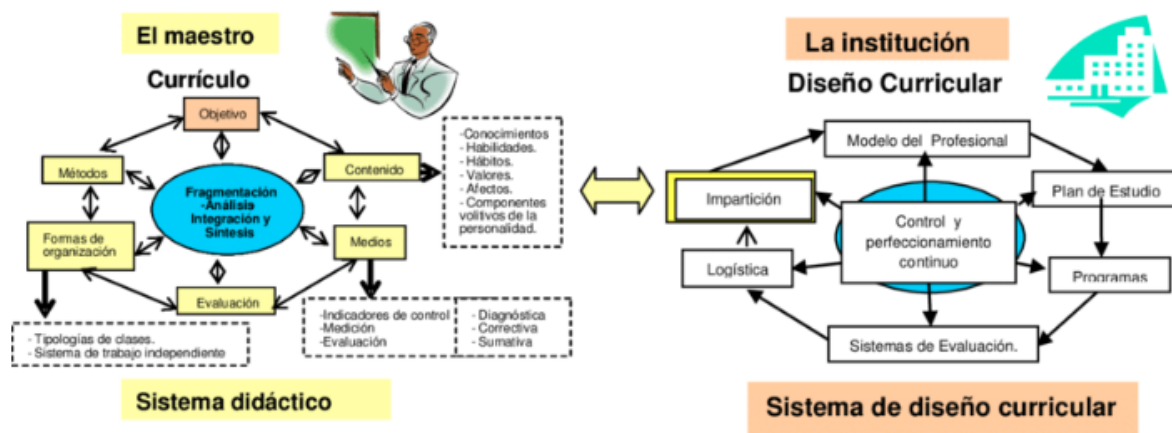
El maestro

Currículo

Objetivo

Métodos

Contenido

Fragmentación
-Análisis
Integración y
Síntesis

Formas de organización

Medios

Evaluación

-Conocimientos
- Habilidades.
- Hábitos.
- Valores.
- Afectos.
- Componentes volitivos de la personalidad.

- Tipologías de clases.
- Sistema de trabajo independiente

-Indicadores de control
-Medición
-Evaluación

- Diagnóstica
- Correctiva
- Sumativa

Sistema didáctico

La institución

Diseño Curricular

Modelo del Profesional

Impartición

Plan de Estudio

Control y perfeccionamiento continuo

Logística

Programas

Sistemas de Evaluación.

Sistema de diseño curricular